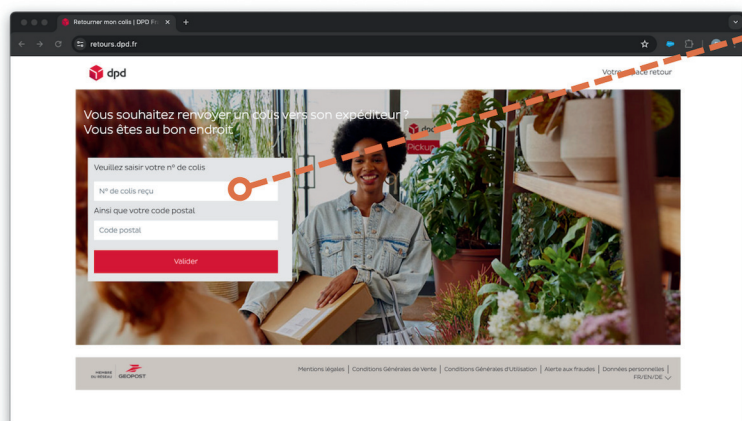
Retourner mon colis | DPD Fr

retours.dpd.fr

dpd

Votre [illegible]ace retour

Vous souhaitez renvoyer un colis vers son expéditeur ?
Vous êtes au bon endroit

Veuillez saisir votre n° de colis

N° de colis reçu

Ainsi que votre code postal

Code postal

Valider

dpd
Pickup

MEMBRE DU RÉSEAU GEOPOST

Mentions légales | Conditions Générales de Vente | Conditions Générales d'Utilisation | Alerte aux fraudes | Données personnelles |
FR/EN/DE